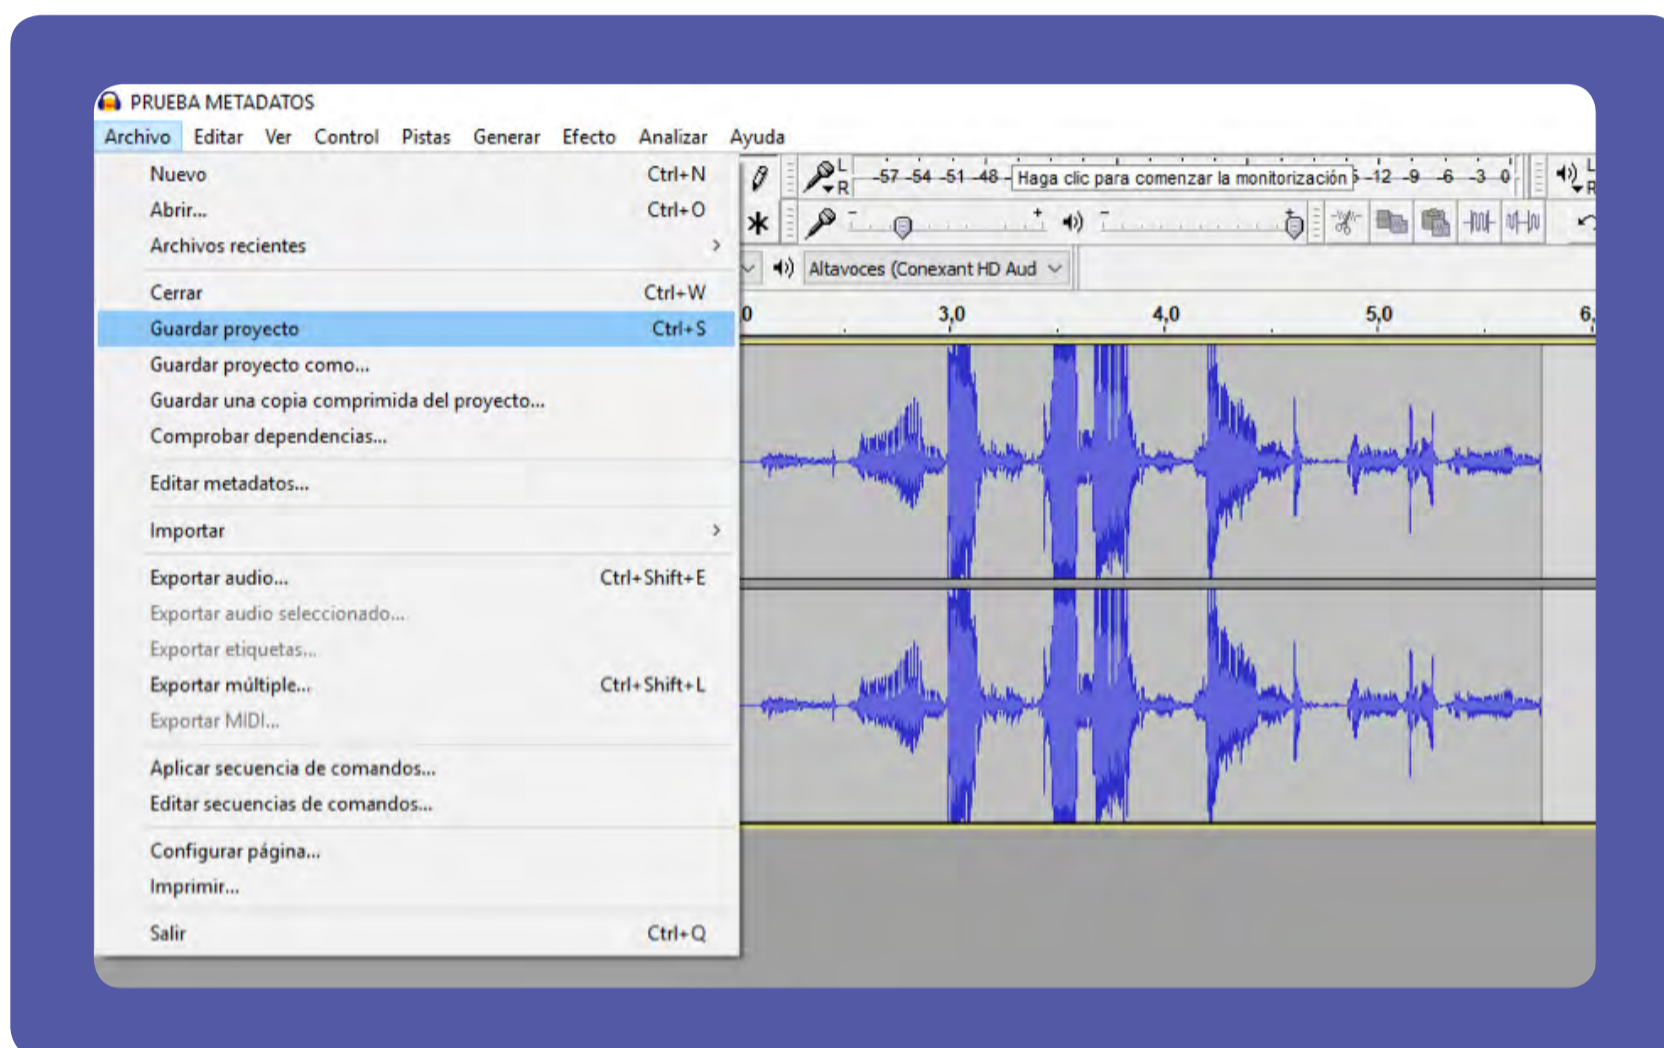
PRUEBA METADATOS

Archivo Editar Ver Control Pistas Generar Efecto Analizar Ayuda

Nuevo Ctrl+N
Abrir... Ctrl+O
Archivos recientes >
Cerrar Ctrl+W
Guardar proyecto Ctrl+S
Guardar proyecto como...
Guardar una copia comprimida del proyecto...
Comprobar dependencias...
Editar metadatos...
Importar >
Exportar audio... Ctrl+Shift+E
Exportar audio seleccionado...
Exportar etiquetas...
Exportar múltiple... Ctrl+Shift+L
Exportar MIDI...
Aplicar secuencia de comandos...
Editar secuencias de comandos...
Configurar página...
Imprimir...
Salir Ctrl+Q

L R -57 -54 -51 -48 Haga clic para comenzar la monitorización -12 -9 -6 -3 0 L R

Altavoces (Conexant HD Aud

0 3,0 4,0 5,0 6,